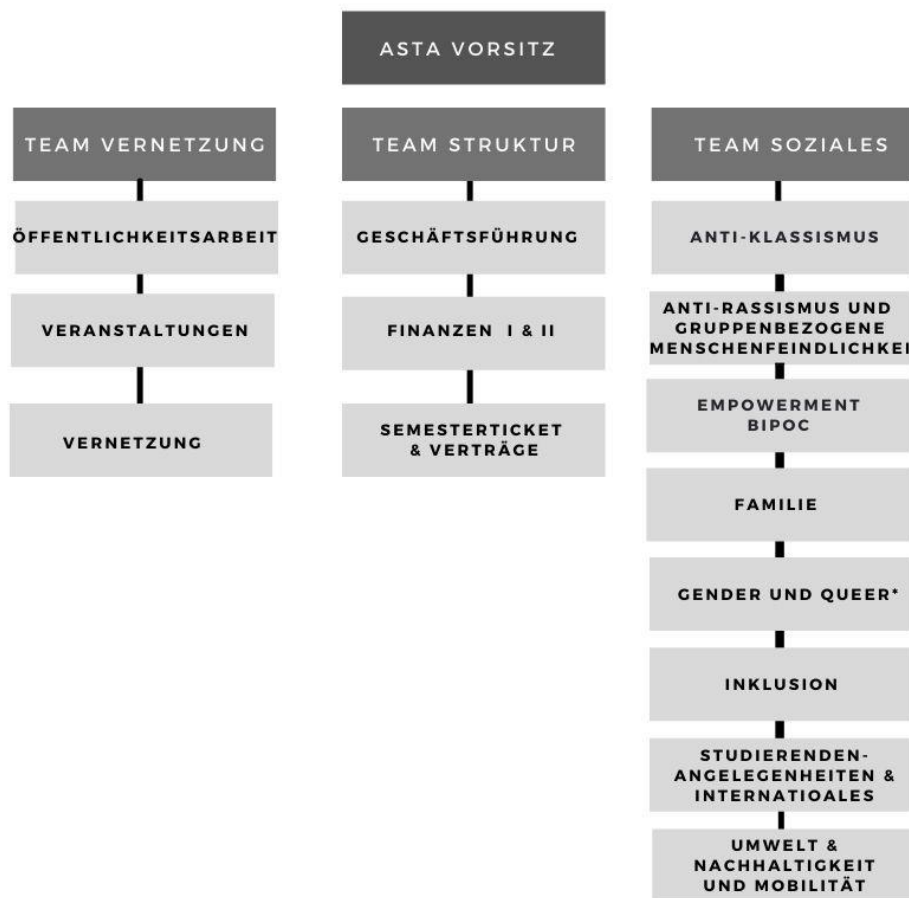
ASTA VORSITZ

TEAM VERNETZUNG

ÖFFENTLICHKEITSARBEIT

VERANSTALTUNGEN

VERNETZUNG

TEAM STRUKTUR

GESCHÄFTSFÜHRUNG

FINANZEN I & II

SEMESTERTICKET & VERTRÄGE

TEAM SOZIALES

ANTI-KLASSISMUS

ANTI-RASSISMUS UND GRUPPENBEZOGENE MENSCHENFEINDLICHKEI

EMPOWERMENT BIPOC

FAMILIE

GENDER UND QUEER*

INKLUSION

STUDIERENDEN-ANGELEGENHEITEN & INTERNATIOALES

UMWELT & NACHHALTIGKEIT UND MOBILITÄT